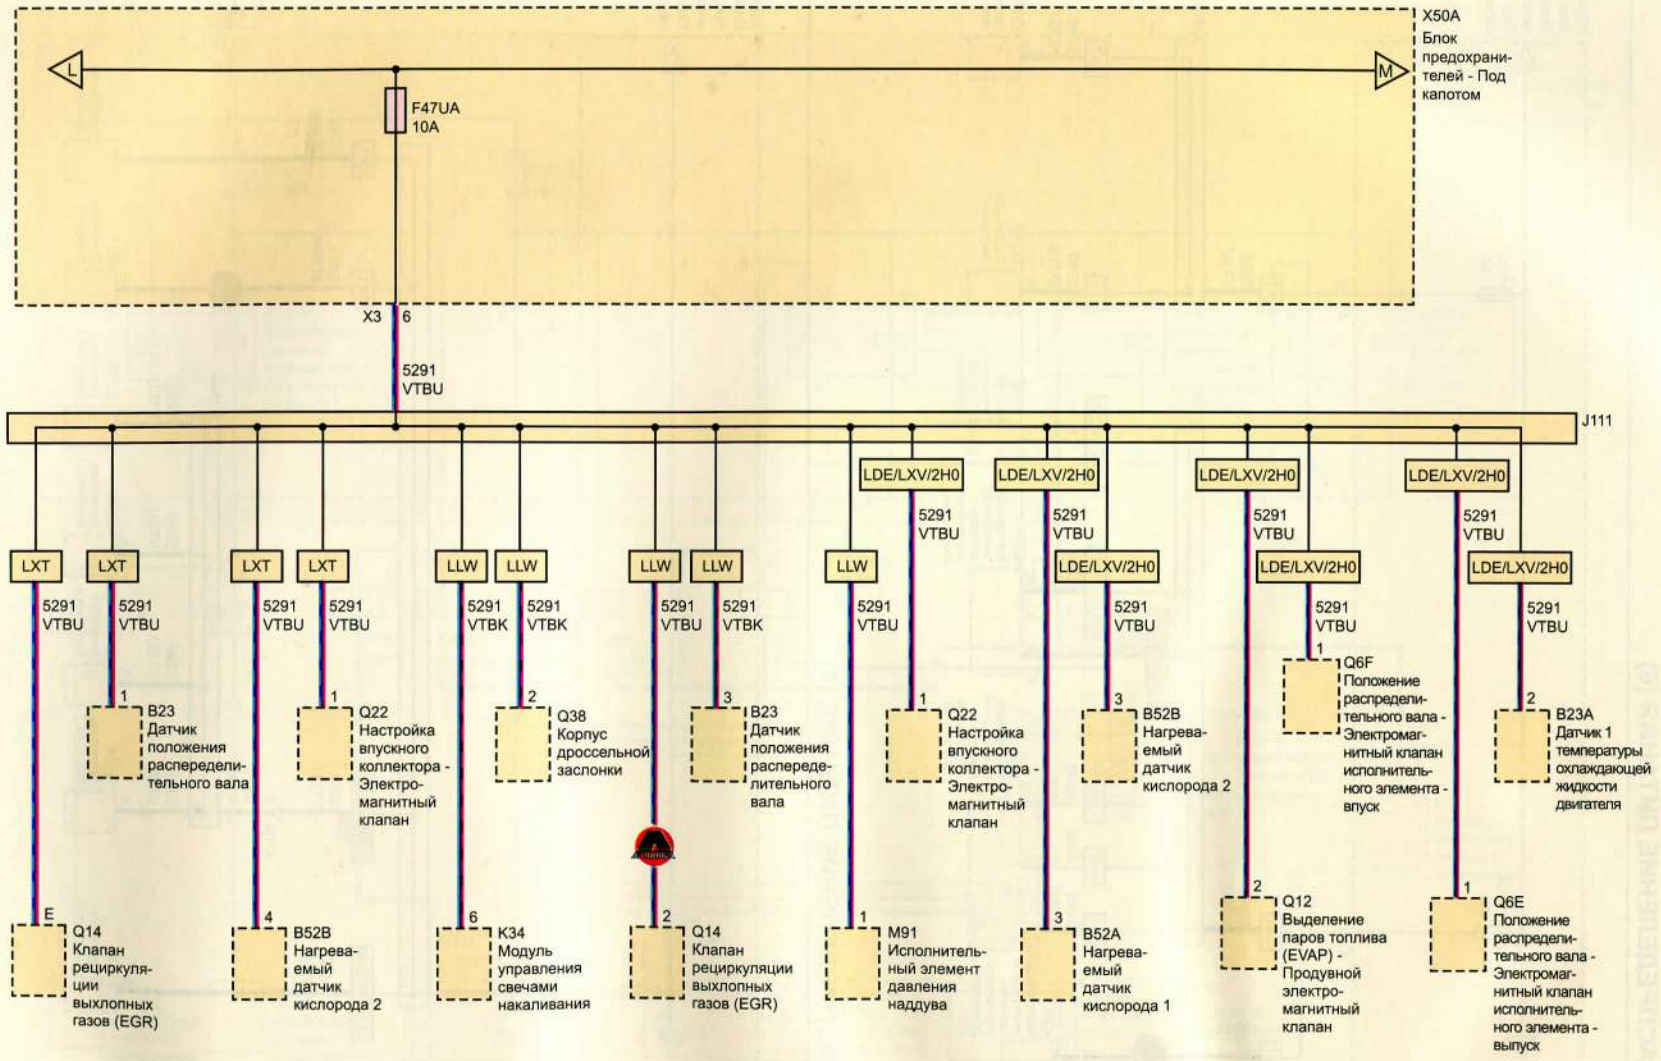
X50A
Блок предохранителей - Под капотом

L
M

F47UA
10A

X3 6

5291
VTBU

J111

LXT
5291
VTBU
E
Q14
Клапан рециркуляции выхлопных газов (EGR)

LXT
5291
VTBU
1
B23
Датчик положения распределительного вала

LXT
5291
VTBU
4
B52B
Нагреваемый датчик кислорода 2

LXT
5291
VTBU
1
Q22
Настройка впускного коллектора - Электромагнитный клапан

LLW
5291
VTBK
6
K34
Модуль управления свечами накаливания

LLW
5291
VTBK
2
Q38
Корпус дроссельной заслонки

LLW
5291
VTBU
2
Q14
Клапан рециркуляции выхлопных газов (EGR)

LLW
5291
VTBK
3
B23
Датчик положения распределительного вала

LLW
5291
VTBU
1
M91
Исполнительный элемент давления наддува

LDE/LXV/2H0
5291
VTBU
1
Q22
Настройка впускного коллектора - Электромагнитный клапан

LDE/LXV/2H0
5291
VTBU
3
B52A
Нагреваемый датчик кислорода 1

LDE/LXV/2H0
5291
VTBU
3
B52B
Нагреваемый датчик кислорода 2

LDE/LXV/2H0
5291
VTBU
2
Q12
Выделение паров топлива (EVAP) - Продувной электромагнитный клапан

LDE/LXV/2H0
5291
VTBU
1
Q6F
Положение распределительного вала - Электромагнитный клапан исполнительного элемента - впуск

LDE/LXV/2H0
5291
VTBU
1
Q6E
Положение распределительного вала - Электромагнитный клапан исполнительного элемента - выпуск

LDE/LXV/2H0
5291
VTBU
2
B23A
Датчик 1 температуры охлаждающей жидкости двигателя